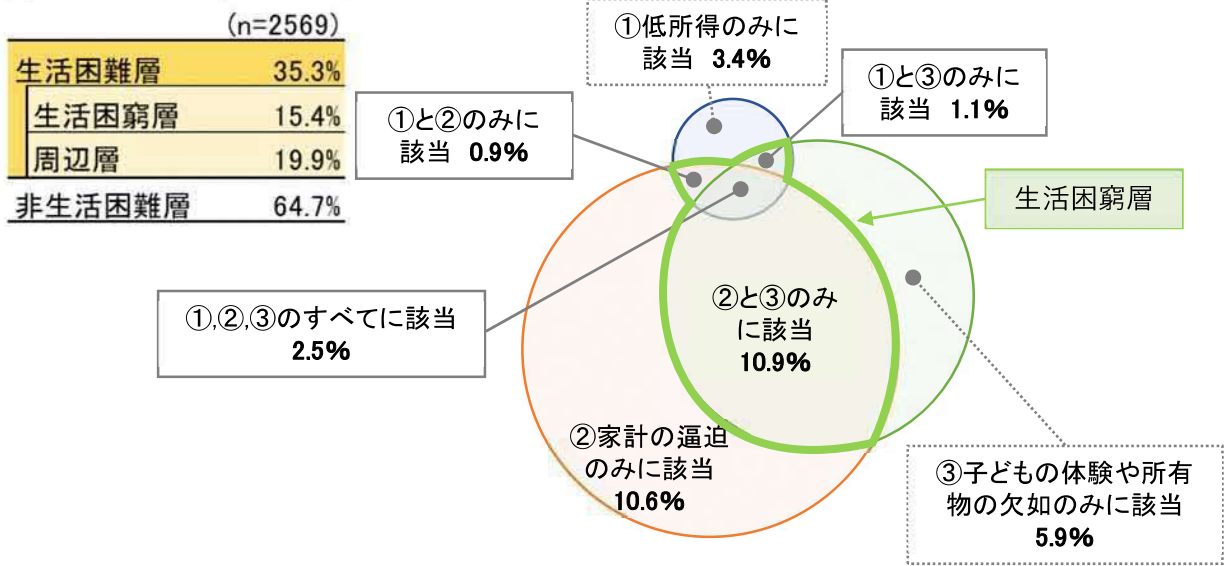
(n=2569)

| | |
|---|---|
| 生活困難層 | 35.3% |
| 生活困窮層 | 15.4% |
| 周辺層 | 19.9% |
| 非生活困難層 | 64.7% |

①低所得のみに該当 3.4%

①と③のみに該当 1.1%

①と②のみに該当 0.9%

生活困窮層

①,②,③のすべてに該当 2.5%

②と③のみに該当 10.9%

②家計の逼迫のみに該当 10.6%

③子どもの体験や所有物の欠如のみに該当 5.9%